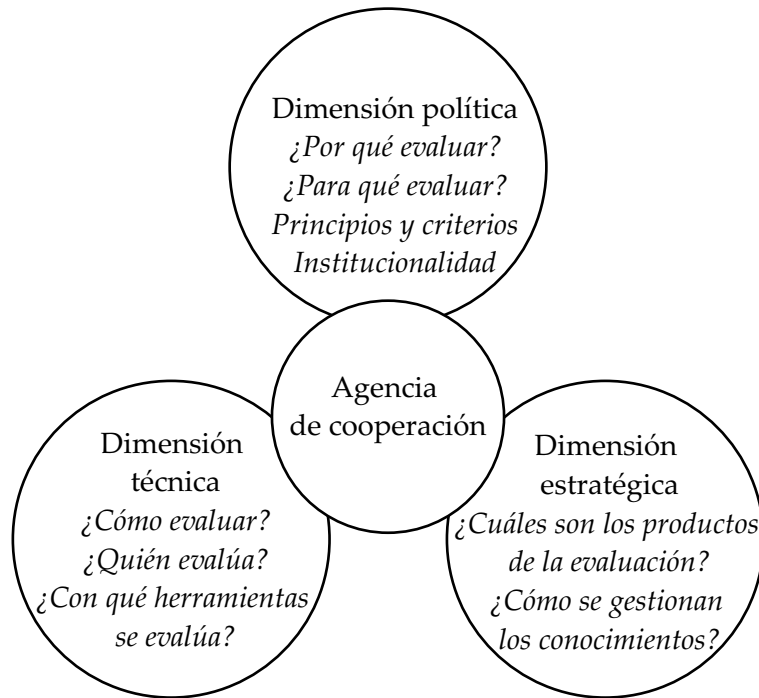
Dimensión política
¿Por qué evaluar?
¿Para qué evaluar?
Principios y criterios
Institucionalidad

Agencia de cooperación

Dimensión técnica
¿Cómo evaluar?
¿Quién evalúa?
¿Con qué herramientas se evalúa?

Dimensión estratégica
¿Cuáles son los productos de la evaluación?
¿Cómo se gestionan los conocimientos?